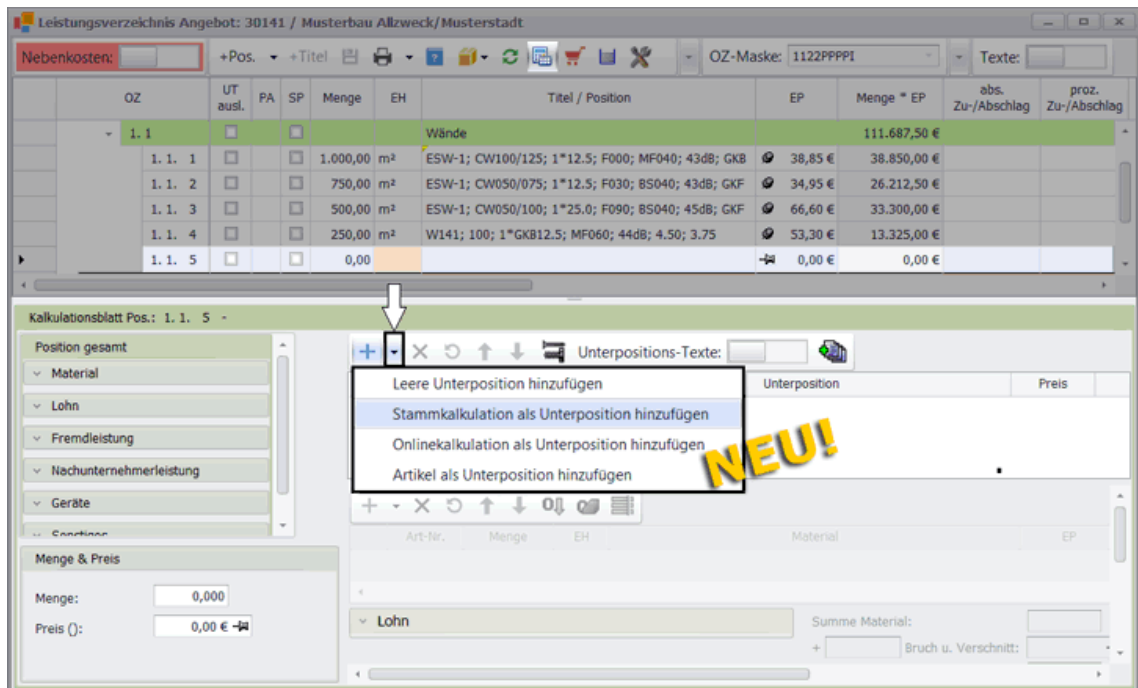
Leistungsverzeichnis Angebot: 30141 / Musterbau Allzweck/Musterstadt

Nebenkosten: +Pos. +Titel OZ-Maske: 1122PPPPI Texte:

| OZ | UT ausl. | PA | SP | Menge | EH | Titel / Position | EP | Menge * EP | abs. Zu-/Abschlag | proz. Zu-/Abschlag |
|---|---|---|---|---|---|---|---|---|---|---|
| 1. 1 | | | | | | Wände | | 111.687,50 € | | |
| 1. 1. 1 | | | | 1.000,00 | m² | ESW-1; CW100/125; 1*12.5; F000; MF040; 43dB; GKB | 38,85 € | 38.850,00 € | | |
| 1. 1. 2 | | | | 750,00 | m² | ESW-1; CW050/075; 1*12.5; F030; BS040; 43dB; GKF | 34,95 € | 26.212,50 € | | |
| 1. 1. 3 | | | | 500,00 | m² | ESW-1; CW050/100; 1*25.0; F090; BS040; 45dB; GKF | 66,60 € | 33.300,00 € | | |
| 1. 1. 4 | | | | 250,00 | m² | W141; 100; 1*GKB12.5; MF060; 44dB; 4.50; 3.75 | 53,30 € | 13.325,00 € | | |
| 1. 1. 5 | | | | 0,00 | | | 0,00 € | 0,00 € | | |

Kalkulationsblatt Pos.: 1. 1. 5 -

Position gesamt
Material
Lohn
Fremdleistung
Nachunternehmerleistung
Geräte
Sonstiges

Unterpositions-Texte:

Leere Unterposition hinzufügen
Stammkalkulation als Unterposition hinzufügen
Onlinekalkulation als Unterposition hinzufügen
Artikel als Unterposition hinzufügen

Unterposition Preis

NEU!

Art-Nr. Menge EH Material EP

Menge & Preis
Menge: 0,000
Preis (): 0,00 €

Lohn

Summe Material:
Bruch u. Verschnitt: